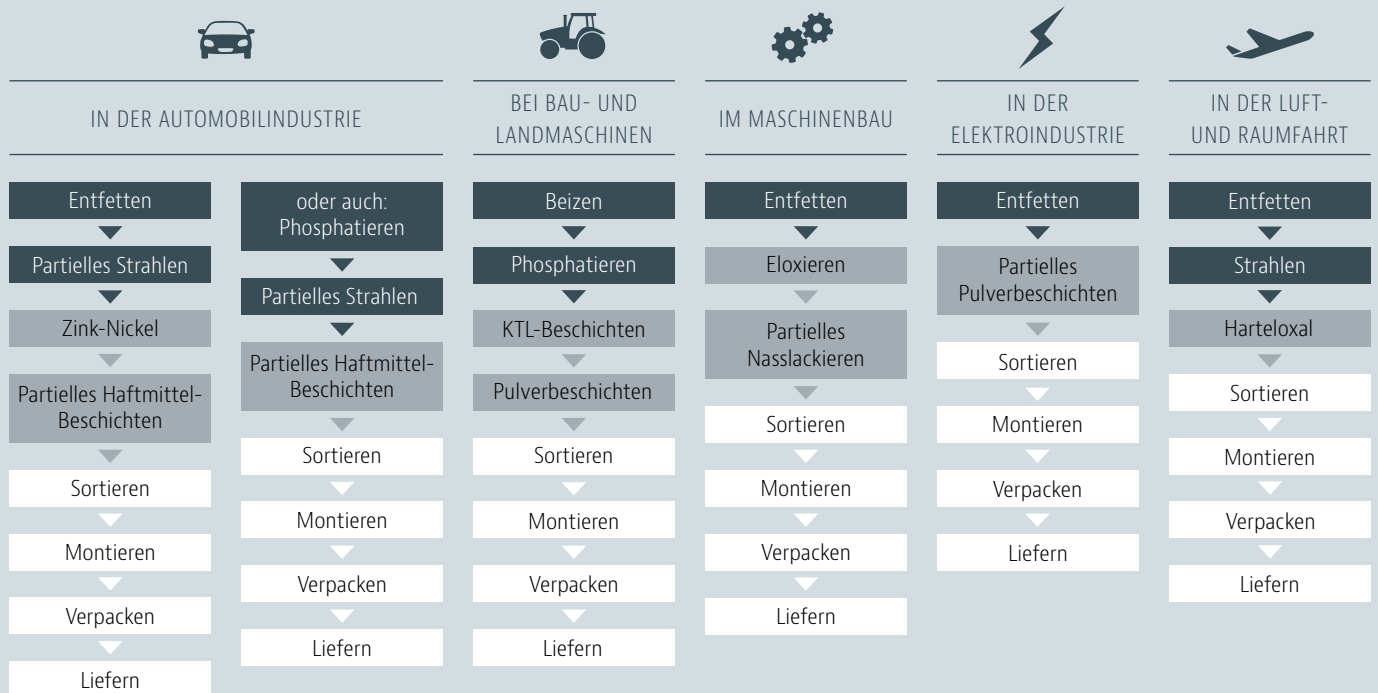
IN DER AUTOMOBILINDUSTRIE

Entfetten
Partielles Strahlen
Zink-Nickel
Partielles Haftmittel-Beschichten
Sortieren
Montieren
Verpacken
Liefern

oder auch: Phosphatieren
Partielles Strahlen
Partielles Haftmittel-Beschichten
Sortieren
Montieren
Verpacken
Liefern

BEI BAU- UND LANDMASCHINEN

Beizen
Phosphatieren
KTL-Beschichten
Pulverbeschichten
Sortieren
Montieren
Verpacken
Liefern

IM MASCHINENBAU

Entfetten
Eloxieren
Partielles Nasslackieren
Sortieren
Montieren
Verpacken
Liefern

IN DER ELEKTROINDUSTRIE

Entfetten
Partielles Pulverbeschichten
Sortieren
Montieren
Verpacken
Liefern

IN DER LUFT- UND RAUMFAHRT

Entfetten
Strahlen
Harteloxal
Sortieren
Montieren
Verpacken
Liefern